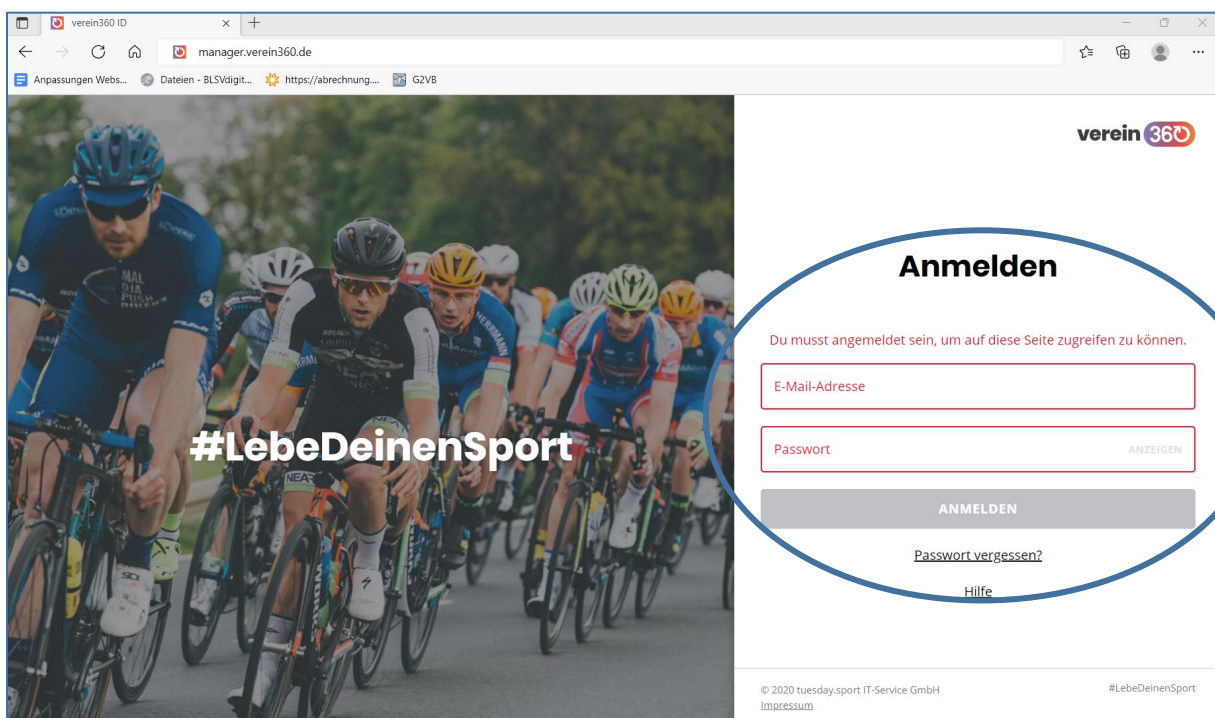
verein360 ID

manager.verein360.de

Anpassungen Webs... Dateien - BLSVdigit... https://abrechnung.... G2VB

#LebeDeinenSport

verein 360

Anmelden

Du musst angemeldet sein, um auf diese Seite zugreifen zu können.

E-Mail-Adresse

Passwort ANZEIGEN

ANMELDEN

Passwort vergessen?

Hilfe

© 2020 tuesday.sport IT-Service GmbH
Impressum

#LebeDeinenSport